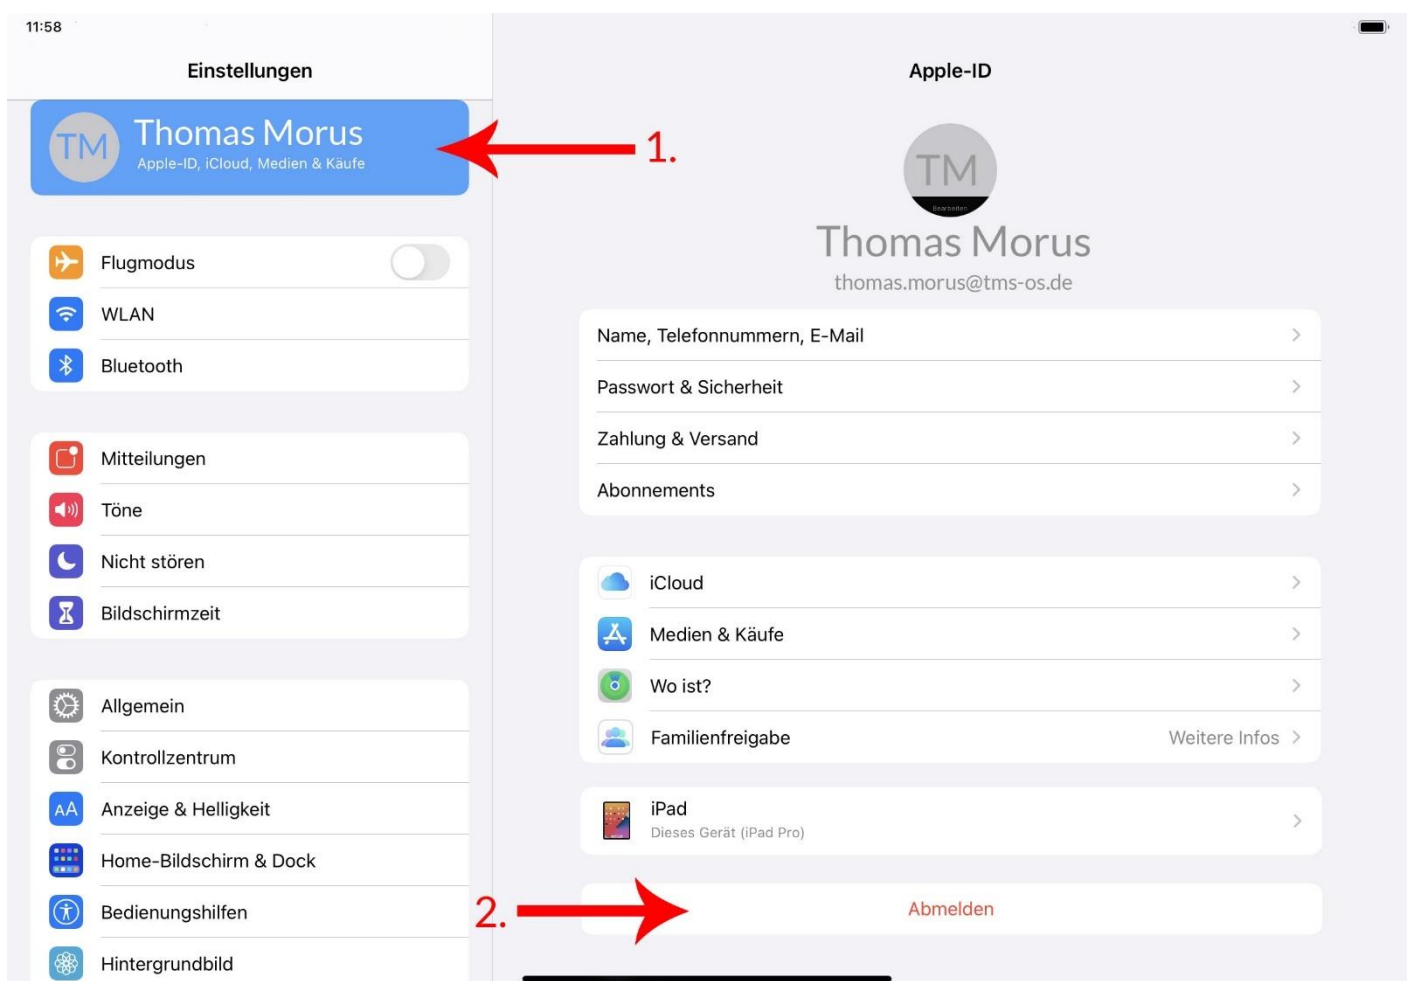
11:58

Einstellungen

TM Thomas Morus
Apple-ID, iCloud, Medien & Käufe

1.

Flugmodus
WLAN
Bluetooth

Mitteilungen
Töne
Nicht stören
Bildschirmzeit

Allgemein
Kontrollzentrum
Anzeige & Helligkeit
Home-Bildschirm & Dock
Bedienungshilfen
Hintergrundbild

Apple-ID

TM
Bearbeiten
Thomas Morus
thomas.morus@tms-os.de

Name, Telefonnummern, E-Mail
Passwort & Sicherheit
Zahlung & Versand
Abonnements

iCloud
Medien & Käufe
Wo ist?
Familienfreigabe Weitere Infos

iPad
Dieses Gerät (iPad Pro)

2.

Abmelden